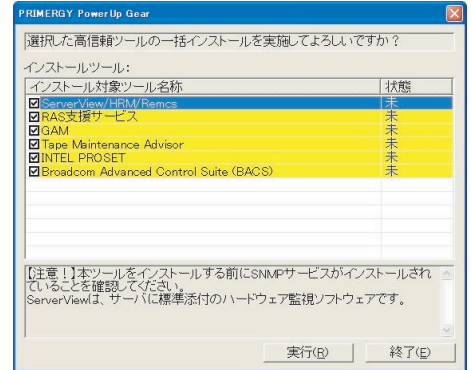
PRIMERGY PowerUp Gear

選択した高信頼ツールの一括インストールを実施してよろしいですか？

インストールツール：

| インストール対象ツール名称 | 状態 |
|---|---|
| ☑ServerView/HRM/Remcs | 未 |
| ☑RAS支援サービス | 未 |
| ☑GAM | 未 |
| ☑Tape Maintenance Advisor | 未 |
| ☑INTEL PROSET | 未 |
| ☑Broadcom Advanced Control Suite (BACS) | 未 |

【注意！】本ツールをインストールする前にSNMPサービスがインストールされていることを確認してください。
ServerViewは、サーバに標準添付のハードウェア監視ソフトウェアです。

実行(R)　終了(E)